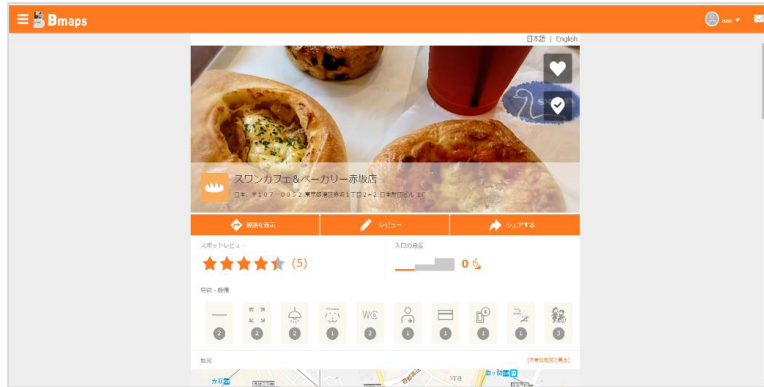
Bmaps

日本語 | English

スワンカフェ&ベーカリー赤坂店

日本、〒107-0052 東京都港区赤坂2丁目2-1 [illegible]

経路を表示

レビュー

シェアする

スポットレビュー

(5)

入口の段差

0

設備・段差

2
2
2
1
2
1
1
1
1
3

地図

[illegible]